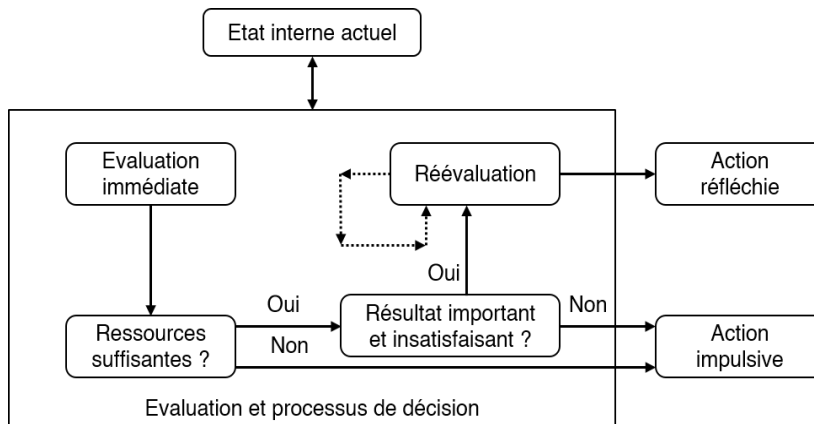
Etat interne actuel

Evaluation immédiate

Réévaluation

Action réfléchie

Oui

Oui

Non

Résultat important et insatisfaisant ?

Ressources suffisantes ?

Non

Action impulsive

Evaluation et processus de décision